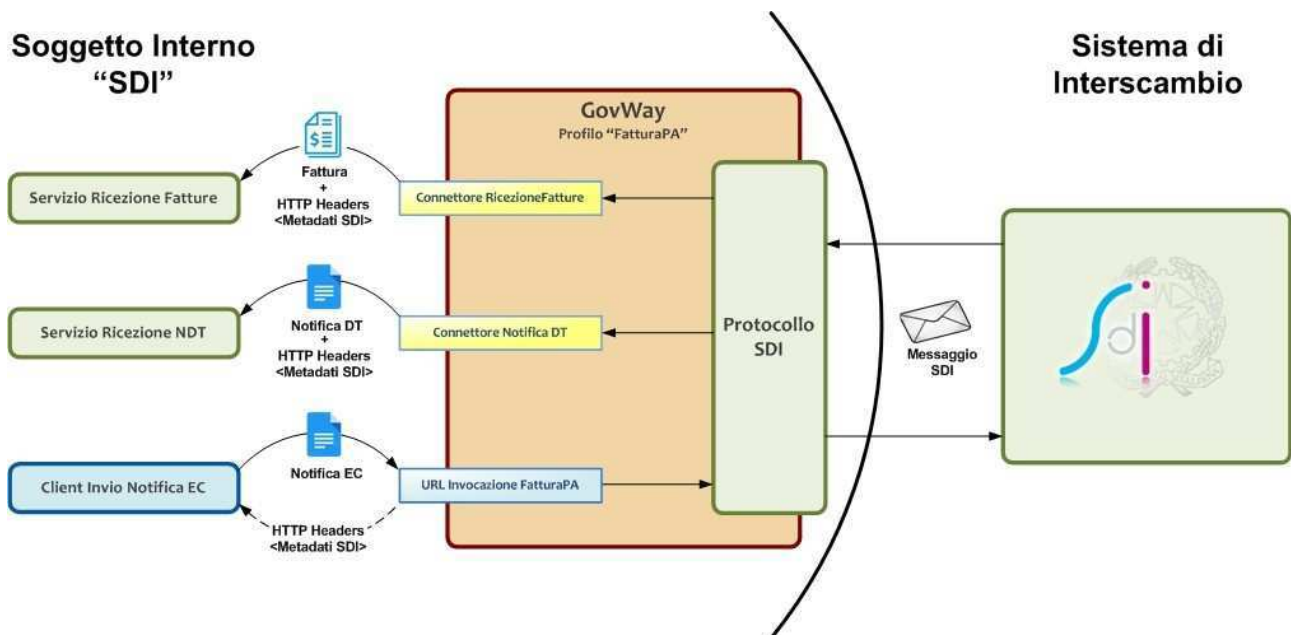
Soggetto Interno "SDI"

Sistema di Interscambio

GovWay
Profilo "FatturaPA"

Fattura
+
HTTP Headers
<Metadati SDI>

Servizio Ricezione Fatture

Connettore RicezioneFatture

Notifica DT
+
HTTP Headers
<Metadati SDI>

Servizio Ricezione NDT

Connettore Notifica DT

Protocollo SDI

Messaggio SDI

Notifica EC

Client Invio Notifica EC

URL Invocazione FatturaPA

HTTP Headers
<Metadati SDI>